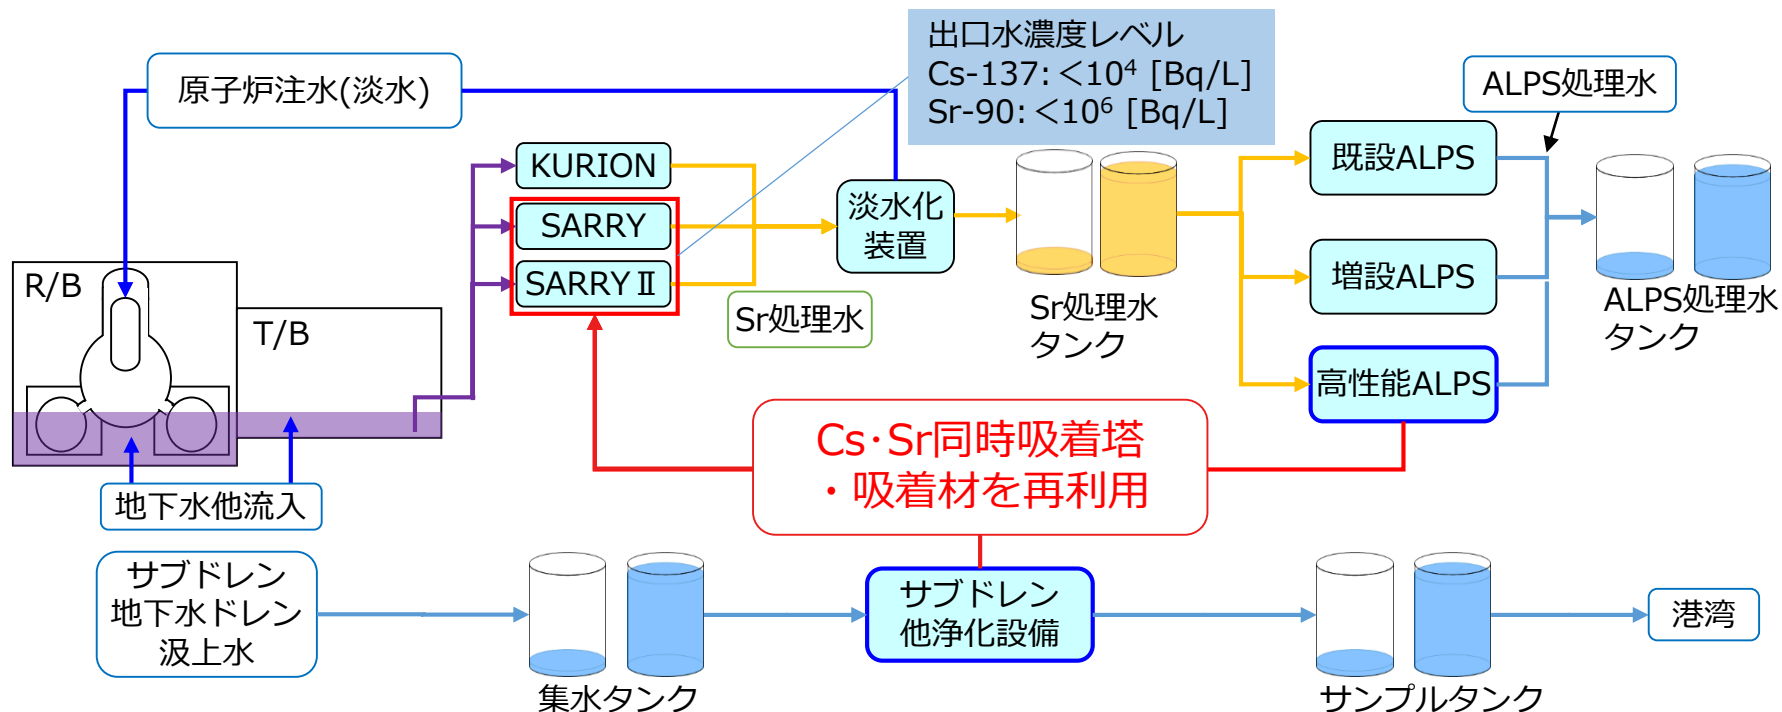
出口水濃度レベル
Cs-137: <$10^4$ [Bq/L]
Sr-90: <$10^6$ [Bq/L]

原子炉注水(淡水)

ALPS処理水

KURION
SARRY
SARRY Ⅱ

淡水化装置

既設ALPS
増設ALPS
高性能ALPS

R/B
T/B

Sr処理水

Sr処理水タンク

ALPS処理水タンク

Cs·Sr同時吸着塔
・吸着材を再利用

地下水他流入

サブドレン
地下水ドレン
汲上水

集水タンク

サブドレン
他浄化設備

サンプルタンク

港湾